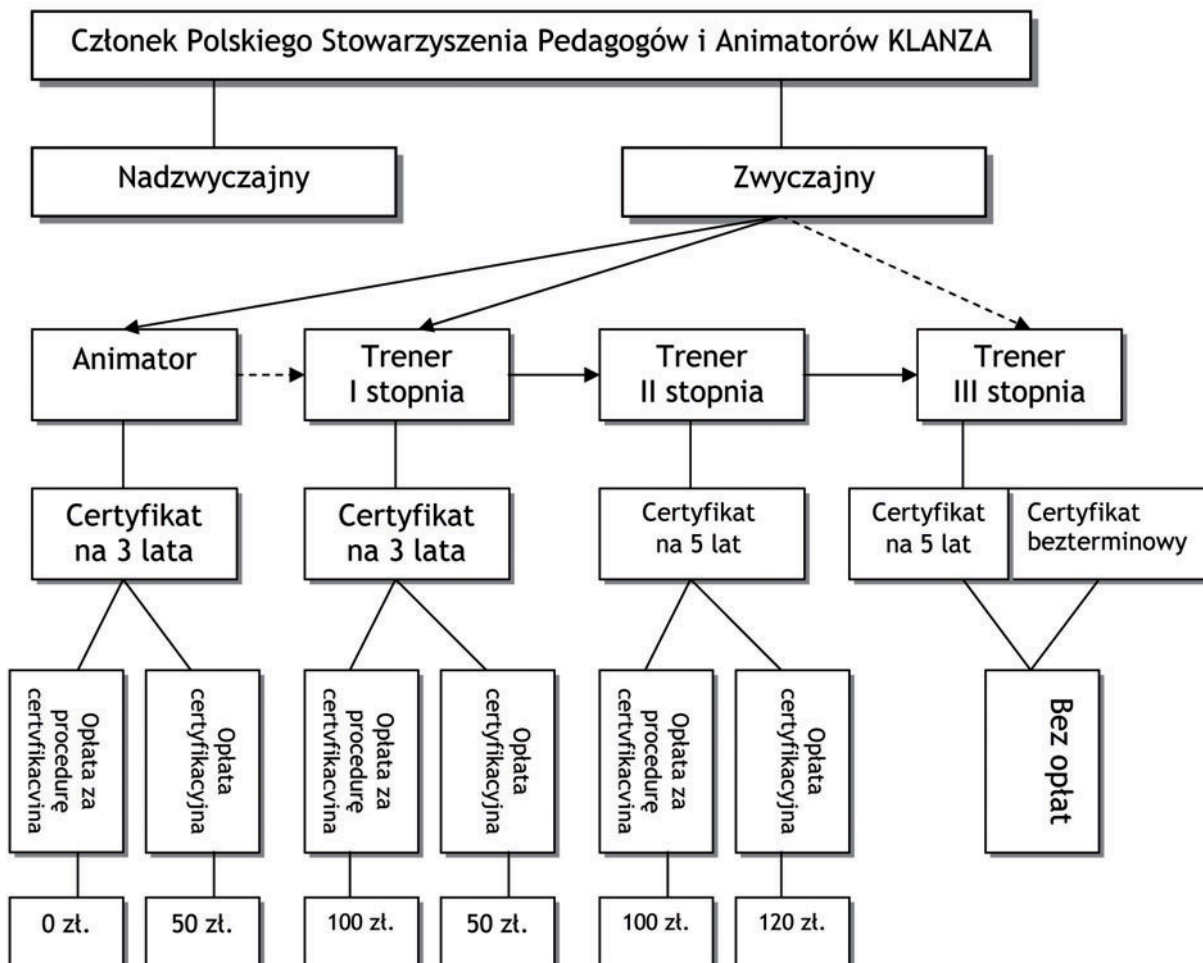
Członek Polskiego Stowarzyszenia Pedagogów i Animatorów KLANZA

Nadzwyczajny

Zwyczajny

Animator

Trener I stopnia

Trener II stopnia

Trener III stopnia

Certyfikat na 3 lata

Certyfikat na 3 lata

Certyfikat na 5 lat

Certyfikat na 5 lat

Certyfikat bezterminowy

Opłata za procedurę certyfikacyjna

Opłata certyfikacyjna

Opłata za procedurę certyfikacyjna

Opłata certyfikacyjna

Opłata za procedurę certyfikacyjna

Opłata certyfikacyjna

Bez opłat

0 zł.

50 zł.

100 zł.

50 zł.

100 zł.

120 zł.